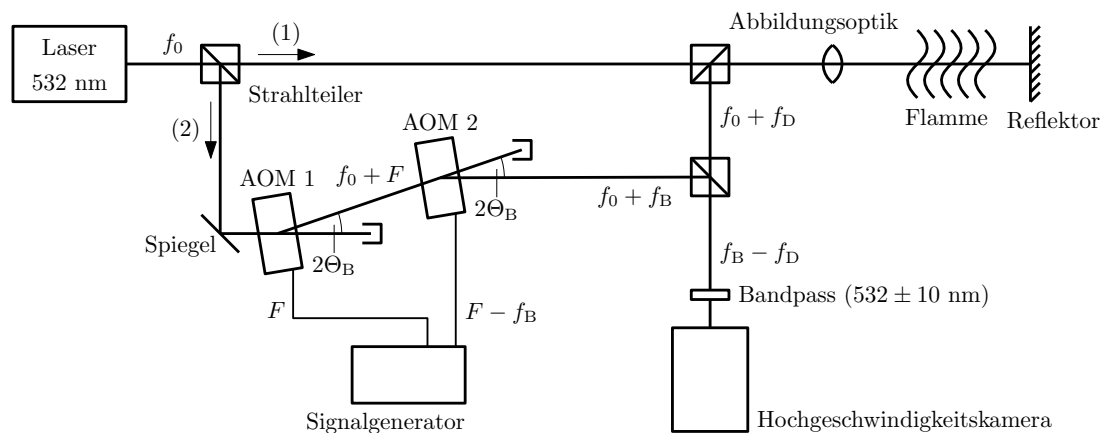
Laser 532 nm

$f_0$

(1)

Strahlteiler

Abbildungsoptik

Flamme

Reflektor

(2)

AOM 2

$f_0 + f_\mathrm{D}$

AOM 1

$f_0 + F$

$2\Theta_\mathrm{B}$

$f_0 + f_\mathrm{B}$

Spiegel

$2\Theta_\mathrm{B}$

$f_\mathrm{B} - f_\mathrm{D}$

Bandpass ($532 \pm 10$ nm)

$F$

$F - f_\mathrm{B}$

Signalgenerator

Hochgeschwindigkeitskamera